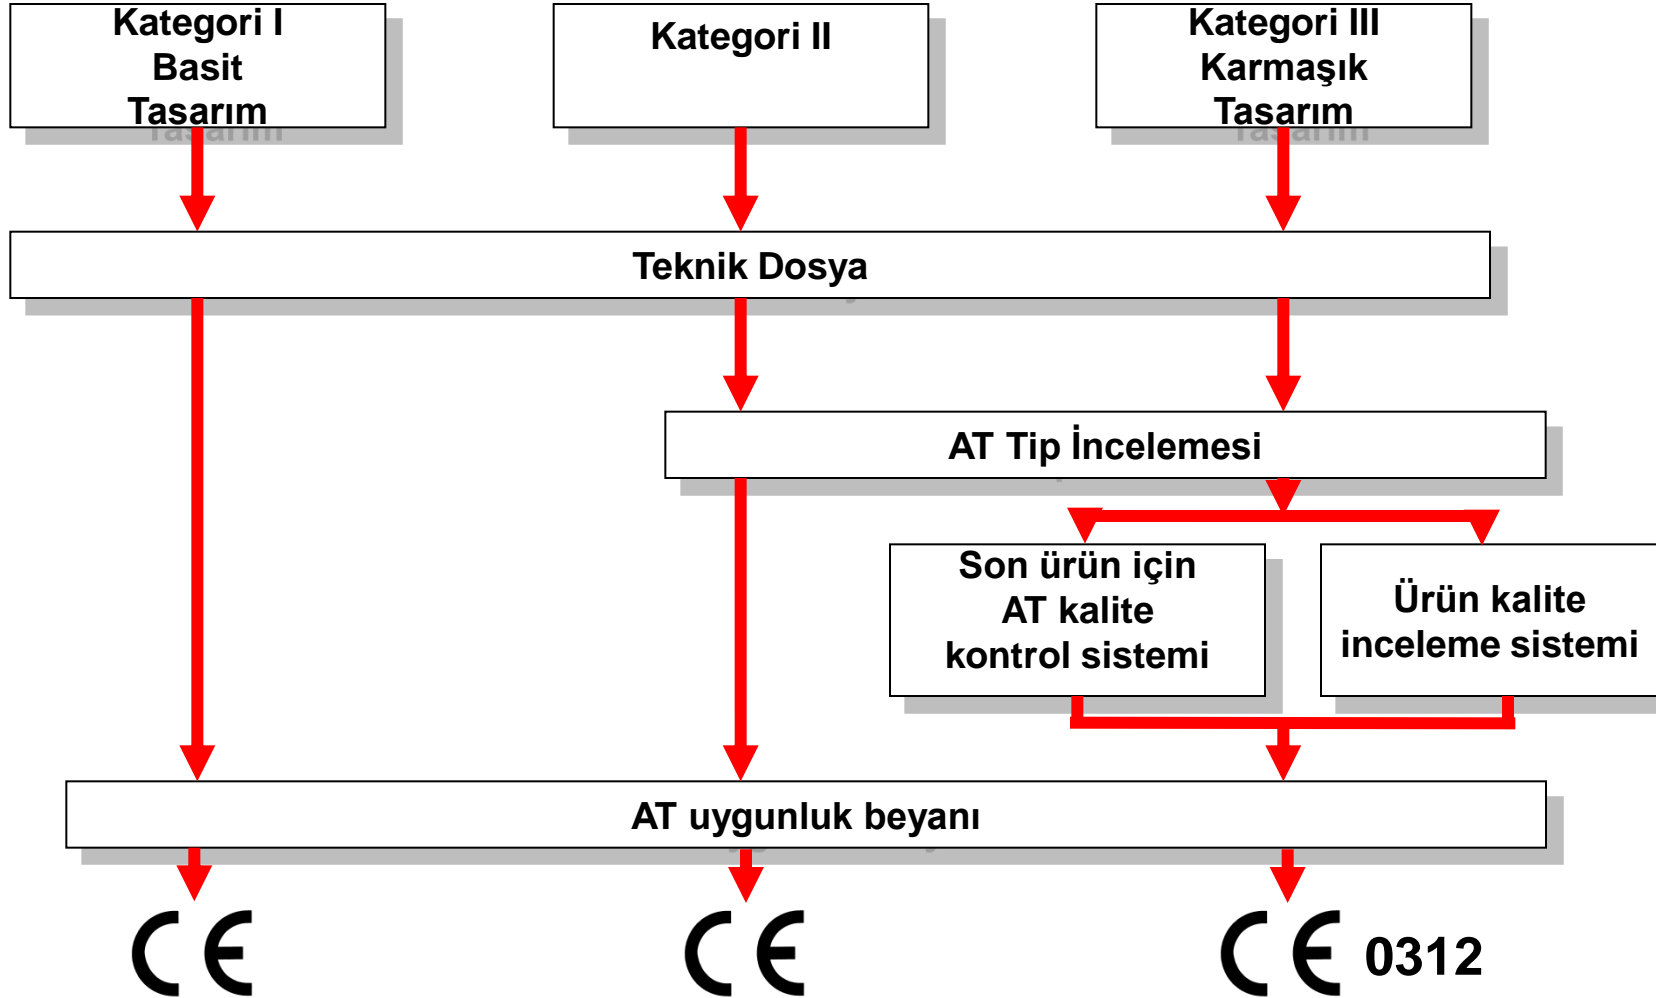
Kategori I
Basit
Tasarım

Kategori II

Kategori III
Karmaşık
Tasarım

Teknik Dosya

AT Tip İncelemesi

Son ürün için
AT kalite
kontrol sistemi

Ürün kalite
inceleme sistemi

AT uygunluk beyanı

CE

CE

CE 0312